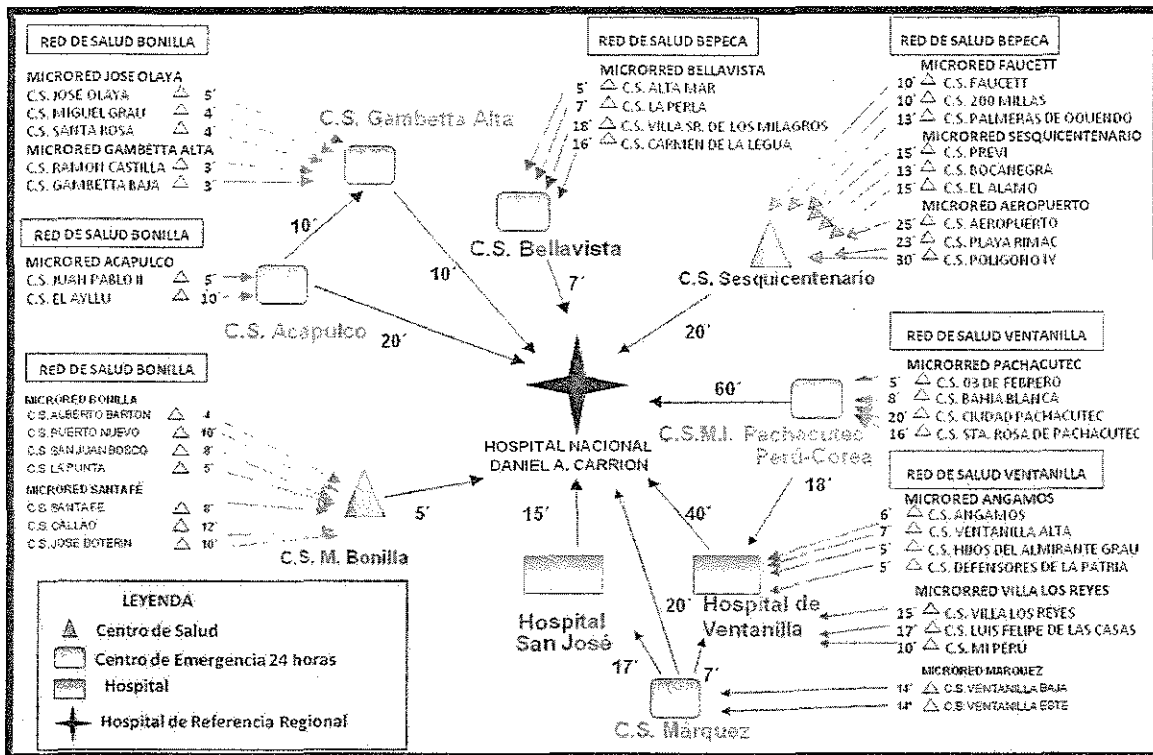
RED DE SALUD BONILLA

MICRORED JOSE OLAYA
C.S. JOSE OLAYA 5'
C.S. MIGUEL GRAU 4'
C.S. SANTA ROSA 4'
MICRORED GAMBETTA ALTA
C.S. RAMON CASTILLA 3'
C.S. GAMBETTA BAJA 3'

C.S. Gambetta Alta

RED DE SALUD BEPECA

MICRORRED BELLAVISTA
5' C.S. ALTA MAR
7' C.S. LA PERLA
18' C.S. VILLA SR. DE LOS MILAGROS
16' C.S. CARMEN DE LA LEGUA

RED DE SALUD BEPECA

MICRORED FAUCETT
10' C.S. FAUCETT
10' C.S. 200 MILLAS
13' C.S. PALMERAS DE OQUENDO
MICRORRED SESQUICENTENARIO
15' C.S. PREVI
13' C.S. BOCANEGRA
15' C.S. EL ALAMO
MICRORED AEROPUERTO
25' C.S. AEROPUERTO
23' C.S. PLAYA RIMAC
30' C.S. POLIGONO IV

RED DE SALUD BONILLA

MICRORED ACAPULCO
C.S. JUAN PABLO II 5'
C.S. EL AYLLU 10'

10'
10'
C.S. Bellavista
7'
C.S. Sesquicentenario
C.S. Acapulco
20'
20'

RED DE SALUD BONILLA

MICRORED BONILLA
C.S. ALBERTO BARTON 4
C.S. PUERTO NUEVO 10'
C.S. SAN JUAN BOSCO 8'
C.S. LA PUNTA 5'
MICRORED SANTA FE
C.S. SANTA FE 8'
C.S. CALLAO 12'
C.S. JOSE BOTERIN 10'

RED DE SALUD VENTANILLA

MICRORRED PACHACUTEC
5' C.S. 03 DE FEBRERO
8' C.S. BAHIA BLANCA
20' C.S. CIUDAD PACHACUTEC
16' C.S. STA. ROSA DE PACHACUTEC

60'
C.S.M.I. Pachacutec Perú-Corea

HOSPITAL NACIONAL DANIEL A. CARRION

18'

RED DE SALUD VENTANILLA

MICRORED ANGAMOS
6' C.S. ANGAMOS
7' C.S. VENTANILLA ALTA
5' C.S. HIJOS DEL ALMIRANTE GRAU
5' C.S. DEFENSORES DE LA PATRIA

5'
C.S. M. Bonilla
15'
40'

MICRORRED VILLA LOS REYES
15' C.S. VILLA LOS REYES
17' C.S. LUIS FELIPE DE LAS CASAS
10' C.S. MI PERU

LEYENDA
Centro de Salud
Centro de Emergencia 24 horas
Hospital
Hospital de Referencia Regional

Hospital San José
20'
Hospital de Ventanilla
17'
7'

MICRORED MARQUEZ
14' C.S. VENTANILLA BAJA
14' C.S. VENTANILLA ESTE

C.S. Marquez